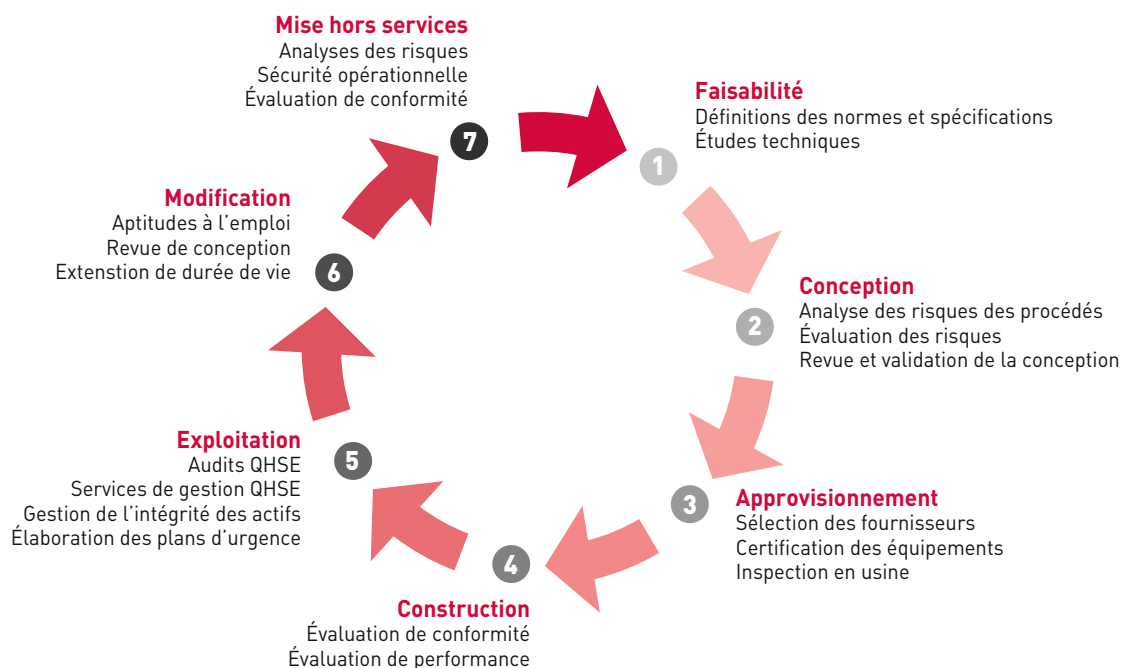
Mise hors services
Analyses des risques
Sécurité opérationnelle
Évaluation de conformité

7

Faisabilité
Définitions des normes et spécifications
Études techniques

1

Conception
Analyse des risques des procédés
Évaluation des risques
Revue et validation de la conception

2

3

Approvisionnement
Sélection des fournisseurs
Certification des équipements
Inspection en usine

4

Construction
Évaluation de conformité
Évaluation de performance

5

Exploitation
Audits QHSE
Services de gestion QHSE
Gestion de l'intégrité des actifs
Élaboration des plans d'urgence

6

Modification
Aptitudes à l'emploi
Revue de conception
Extenstion de durée de vie